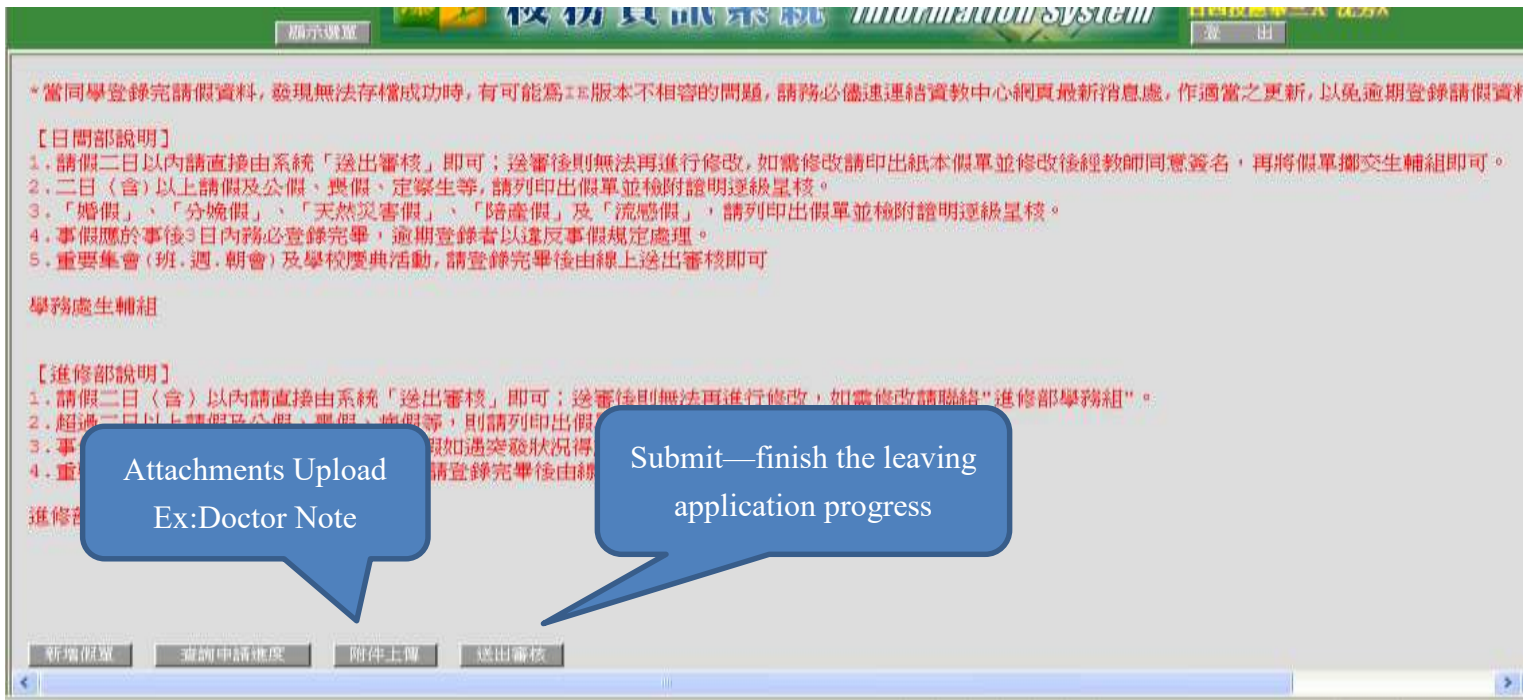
顯示選單 校務資訊系統 Information System 登出

*當同學登錄完請假資料，發現無法存檔成功時，有可能為IE版本不相容的問題，請務必儘速連結資教中心網頁最新消息處，作適當之更新，以免逾期登錄請假資料

【日間部說明】
1.請假二日以內請直接由系統「送出審核」即可；送審後則無法再進行修改，如需修改請印出紙本假單並修改後經教師同意簽名，再將假單擲交生輔組即可。
2.二日（含）以上請假及公假、喪假、定察生等，請列印出假單並檢附證明逐級呈核。
3.「婚假」、「分娩假」、「天然災害假」、「陪產假」及「流感假」，請列印出假單並檢附證明逐級呈核。
4.事假應於事後3日內務必登錄完畢，逾期登錄者以違反事假規定處理。
5.重要集會（班.週.朝會）及學校慶典活動，請登錄完畢後由線上送出審核即可

學務處生輔組

【進修部說明】
1.請假二日（含）以內請直接由系統「送出審核」即可；送審後則無法再進行修改，如需修改請聯絡"進修部學務組"。
2.超過二日以上請假及公假、喪假、病假等，則請列印出假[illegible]
3.事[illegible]假如遇突發狀況得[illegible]
4.重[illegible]請登錄完畢後由線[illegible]

進修部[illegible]

Attachments Upload
Ex:Doctor Note

Submit—finish the leaving application progress

新增假單 查詢申請進度 附件上傳 送出審核